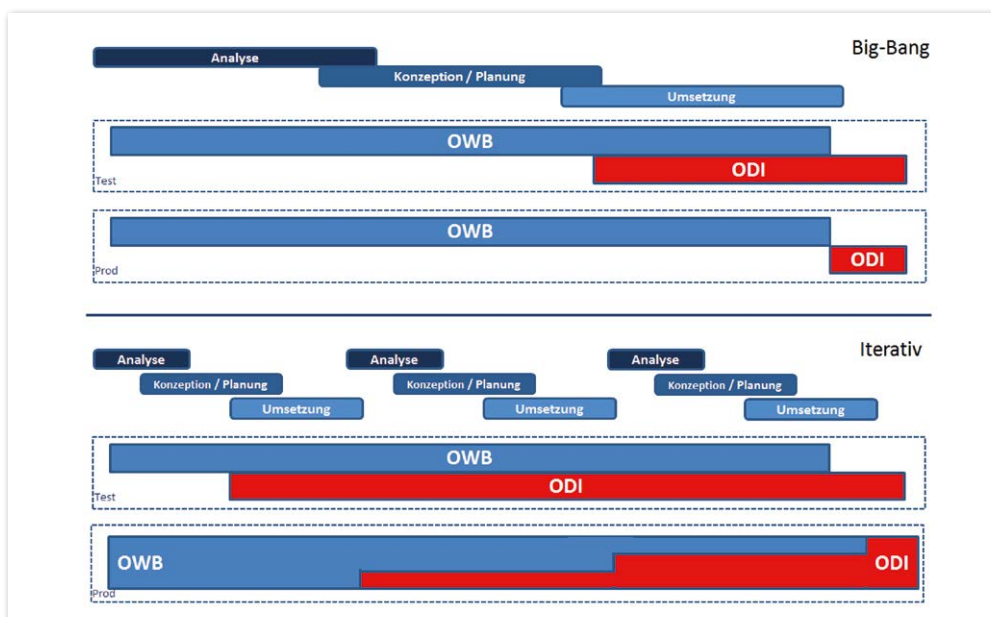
Big-Bang

Analyse

Konzeption / Planung

Umsetzung

OWB

ODI

Test

OWB

ODI

Prod

Iterativ

Analyse

Konzeption / Planung

Umsetzung

Analyse

Konzeption / Planung

Umsetzung

Analyse

Konzeption / Planung

Umsetzung

OWB

ODI

Test

OWB

ODI

Prod